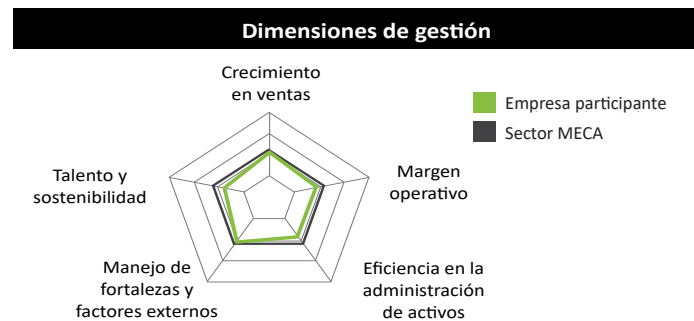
Dimensiones de gestión

Crecimiento en ventas

Empresa participante

Sector MECA

Margen operativo

Talento y sostenibilidad

Eficiencia en la administración de activos

Manejo de fortalezas y factores externos